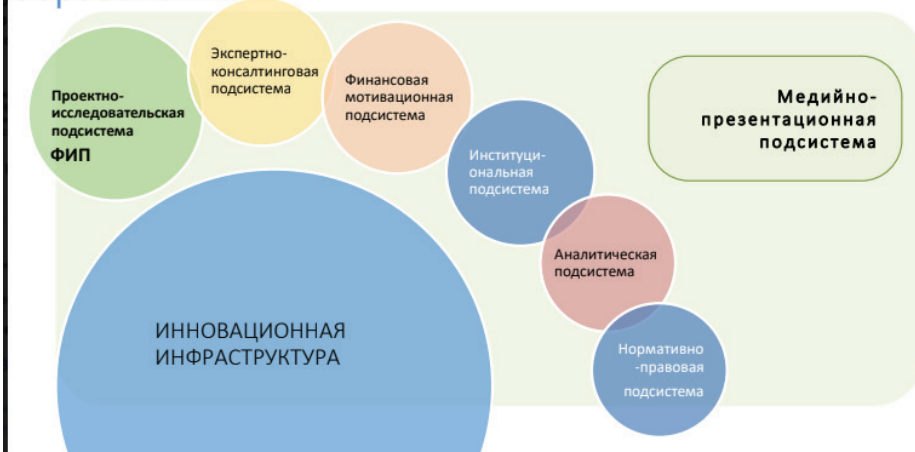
Проектно-исследовательская подсистема
ФИП

Экспертно-консалтинговая подсистема

Финансовая мотивационная подсистема

Институциональная подсистема

Медийно-презентационная подсистема

Аналитическая подсистема

ИННОВАЦИОННАЯ ИНФРАСТРУКТУРА

Нормативно-правовая подсистема